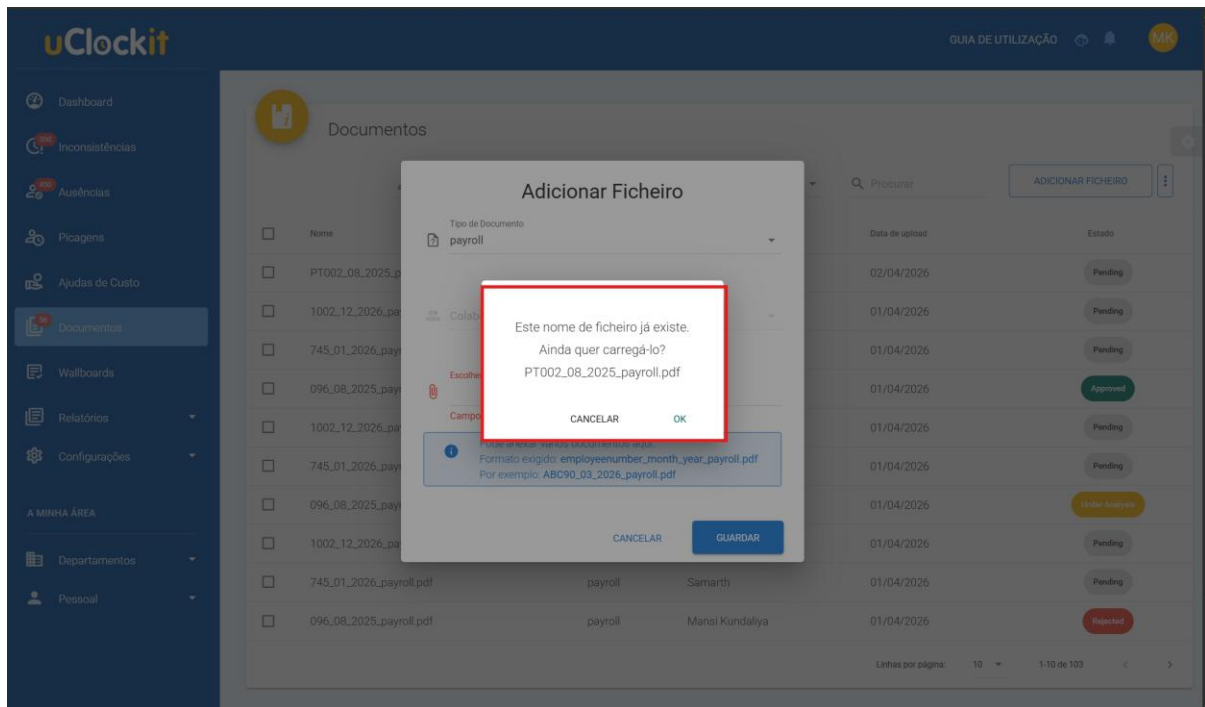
uClockit

GUIA DE UTILIZAÇÃO MK

Dashboard
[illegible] Inconsistências
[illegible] Ausências
Picagens
Ajudas de Custo
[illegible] Documentos
Wallboards
Relatórios
Configurações

A MINHA ÁREA

Departamentos
Pessoal

Documentos

Procurar
ADICIONAR FICHEIRO

| | Nome | | | Data de upload | Estado |
|---|---|---|---|---|---|
| ☐ | PT002_08_2025_p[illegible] | | | 02/04/2026 | Pending |
| ☐ | 1002_12_2026_pa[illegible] | | | 01/04/2026 | Pending |
| ☐ | 745_01_2026_pay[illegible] | | | 01/04/2026 | Pending |
| ☐ | 096_08_2025_pay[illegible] | | | 01/04/2026 | Approved |
| ☐ | 1002_12_2026_pa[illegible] | | | 01/04/2026 | Pending |
| ☐ | 745_01_2026_pay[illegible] | | | 01/04/2026 | Pending |
| ☐ | 096_08_2025_pay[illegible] | | | 01/04/2026 | Under Analysis |
| ☐ | 1002_12_2026_pa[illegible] | | | 01/04/2026 | Pending |
| ☐ | 745_01_2026_payroll.pdf | payroll | Samarth | 01/04/2026 | Pending |
| ☐ | 096_08_2025_payroll.pdf | payroll | Mansi Kundaliya | 01/04/2026 | Rejected |

Linhas por página: 10 1-10 de 103

Adicionar Ficheiro

Tipo de Documento
payroll

Colab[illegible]

Escolhe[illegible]

Campo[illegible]

Pode anexar vários documentos aqui.
Formato exigido: employeenumber_month_year_payroll.pdf
Por exemplo: ABC90_03_2026_payroll.pdf

CANCELAR GUARDAR

Este nome de ficheiro já existe.
Ainda quer carregá-lo?
PT002_08_2025_payroll.pdf

CANCELAR OK